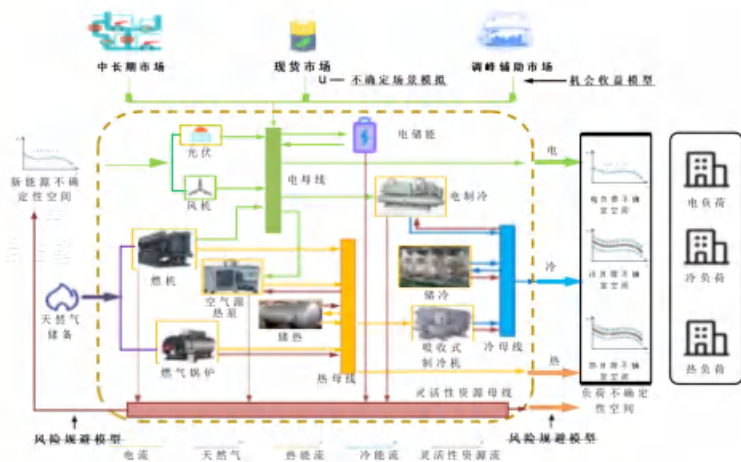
中长期市场
现货市场
调峰辅助市场
U — 不确定场景模拟
机会收益模型
新能源不确定性空间
光伏
风机
电母线
电储能
电
电制冷
电负荷不确定空间
电负荷
燃机
空气源热泵
储冷
冷
冷负荷不确定空间
冷负荷
天然气储备
储热
吸收式制冷机
冷母线
燃气锅炉
热母线
热
热负荷不确定空间
热负荷
灵活性资源母线
负荷不确定性空间
风险规避模型
风险规避模型
电流
天然气
热能流
冷能流
灵活性资源流